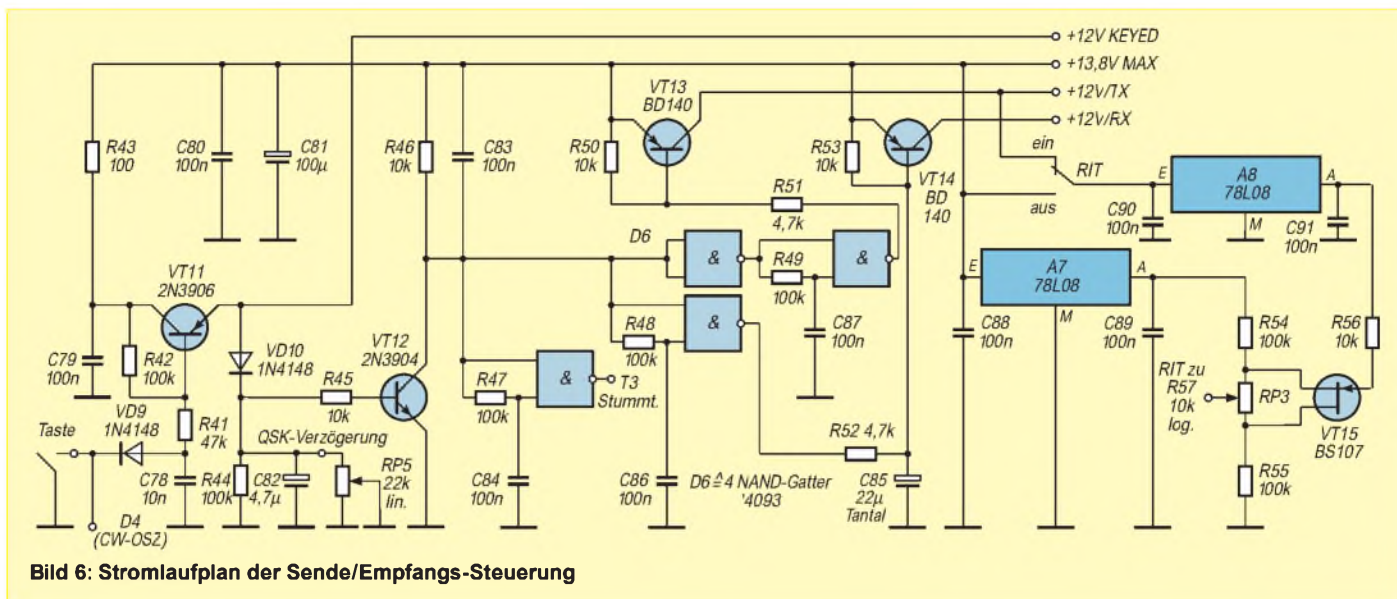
+12V KEYED
+13,8V MAX
+12V/TX
+12V/RX
VT13 BD140
R43 100
C80 100n
C81 100µ
R46 10k
C83 100n
R50 10k
R53 10k
VT14 BD 140
ein
RIT
aus
E
A8 78L08
A
M
C90 100n
C91 100n
R51 4,7k
D6
&
&
R49 100k
&
C87 100n
VT11 2N3906
E
A7 78L08
A
M
C88 100n
C89 100n
R54 100k
R56 10k
C79 100n
R42 100k
VD10 1N4148
VT12 2N3904
R48 100k
&
T3 Stummt.
R45 10k
R47 100k
RIT zu R57 10k log.
RP3
VT15 BS107
Taste
VD9 1N4148
R41 47k
QSK-Verzögerung
R52 4,7k
C78 10n
R44 100k
C82 4,7µ
RP5 22k lin.
C84 100n
C86 100n
D6 $\hat{=}$ 4 NAND-Gatter '4093
C85 22µ Tantal
R55 100k
D4 (CW-OSZ)
Bild 6: Stromlaufplan der Sende/Empfangs-Steuerung